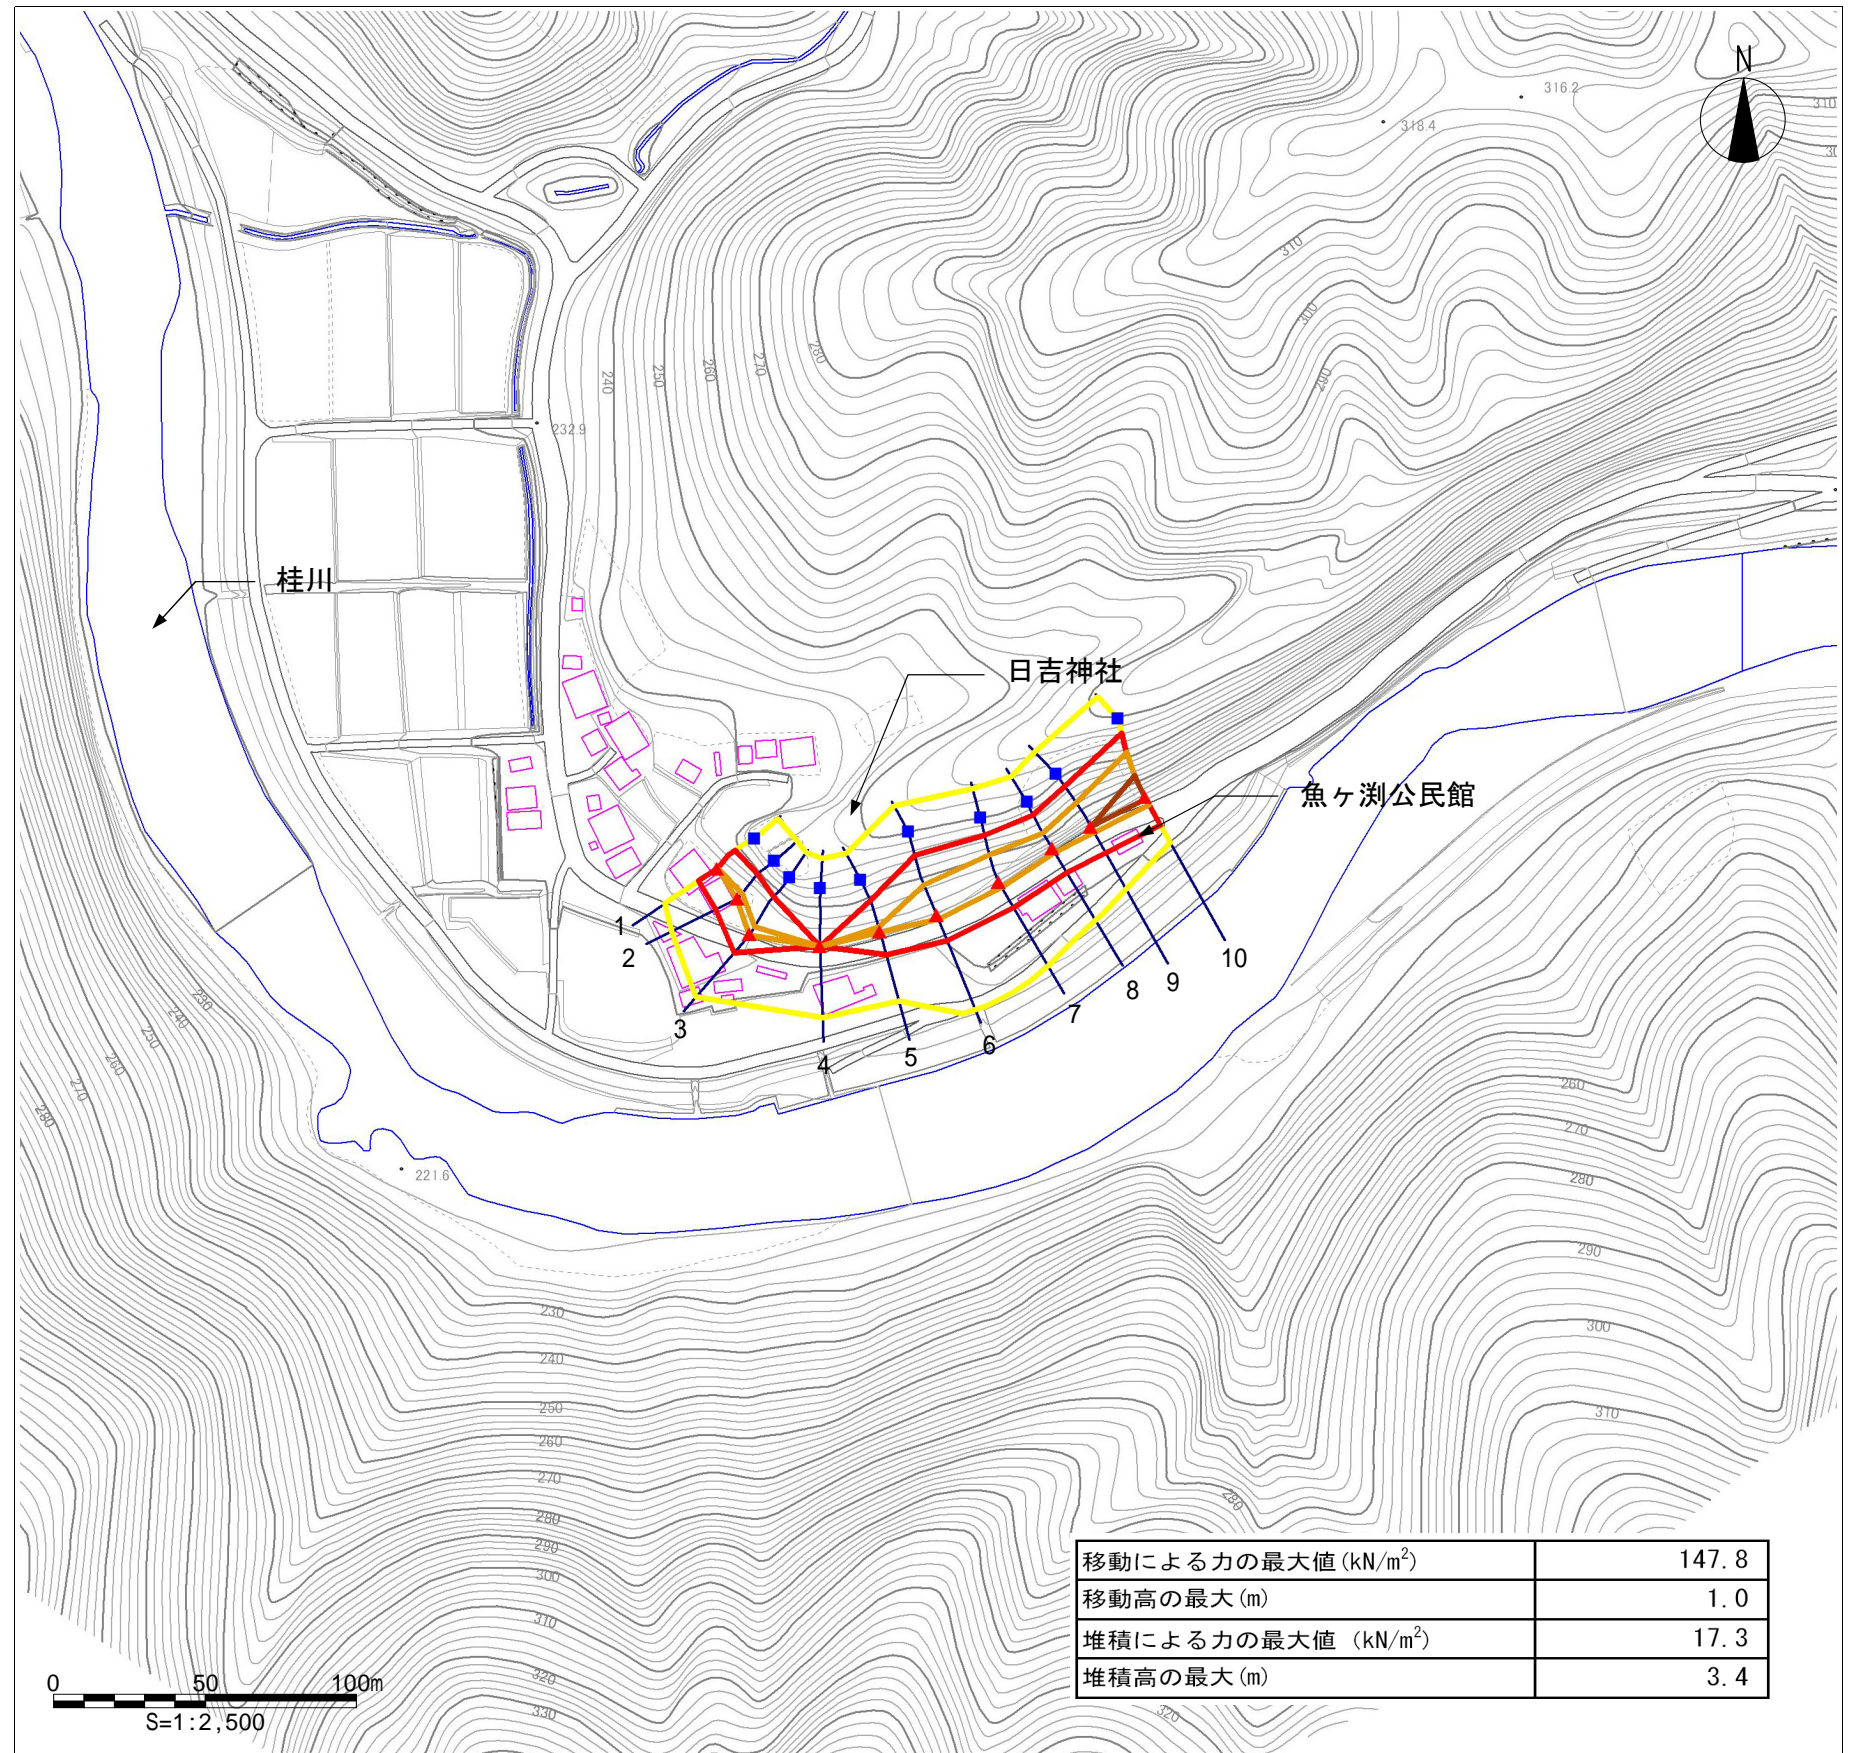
N

316.2
318.4
310
310
300
290
280
270
260
250
240
232.9

桂川

日吉神社

魚ヶ渕公民館

1
2
3
4
5
6
7
8
9
10

230
240
250
260
270
280
221.6

260
270
280
290
300
310
280

230
240
250
260
270
280
290
300
310
320
330
320

| 移動による力の最大値(kN/m$^2$) | 147.8 |
|---|---|
| 移動高の最大(m) | 1.0 |
| 堆積による力の最大値 (kN/m$^2$) | 17.3 |
| 堆積高の最大(m) | 3.4 |

0 50 100m
S=1:2,500